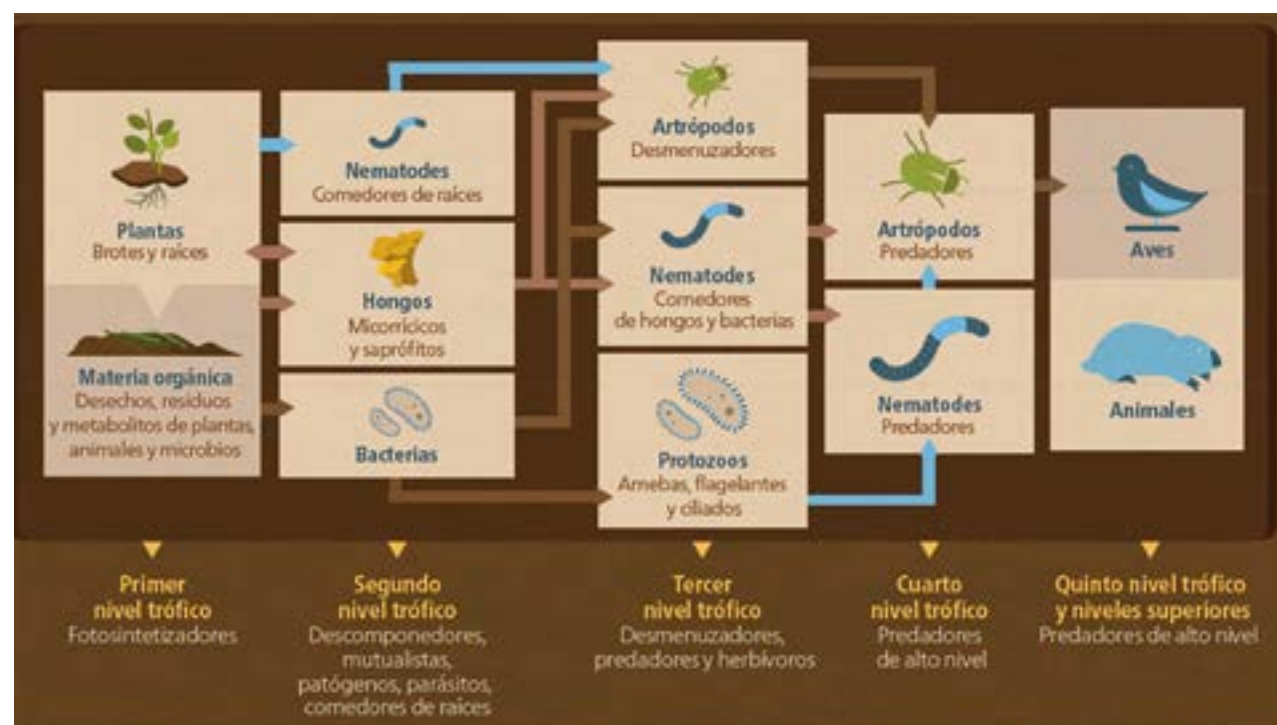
Plantas
Brotes y raíces

Materia orgánica
Desechos, residuos y metabolitos de plantas, animales y microbios

Nematodes
Comedores de raíces

Hongos
Micorrícicos y saprófitos

Bacterias

Artrópodos
Desmenuzadores

Nematodes
Comedores de hongos y bacterias

Protozoos
Amebas, flagelantes y ciliados

Artrópodos
Predadores

Nematodes
Predadores

Aves

Animales

Primer nivel trófico
Fotosintetizadores

Segundo nivel trófico
Descomponedores, mutualistas, patógenos, parásitos, comedores de raíces

Tercer nivel trófico
Desmenuzadores, predadores y herbívoros

Cuarto nivel trófico
Predadores de alto nivel

Quinto nivel trófico y niveles superiores
Predadores de alto nivel